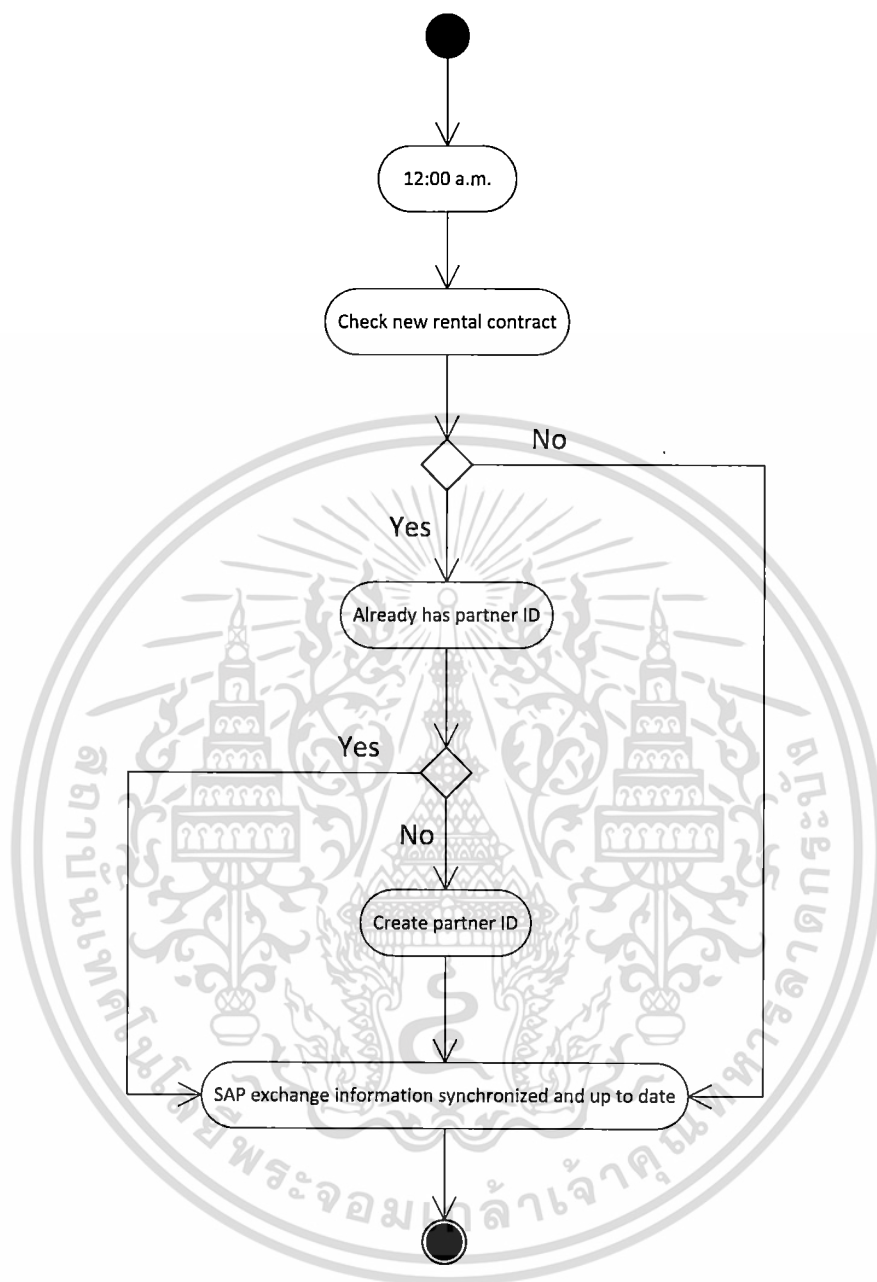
12:00 a.m.

Check new rental contract

No

Yes

Already has partner ID

Yes

No

Create partner ID

SAP exchange information synchronized and up to date

สถาบันเทคโนโลยีพระจอมเกล้าเจ้าคุณทหารลาดกระบัง